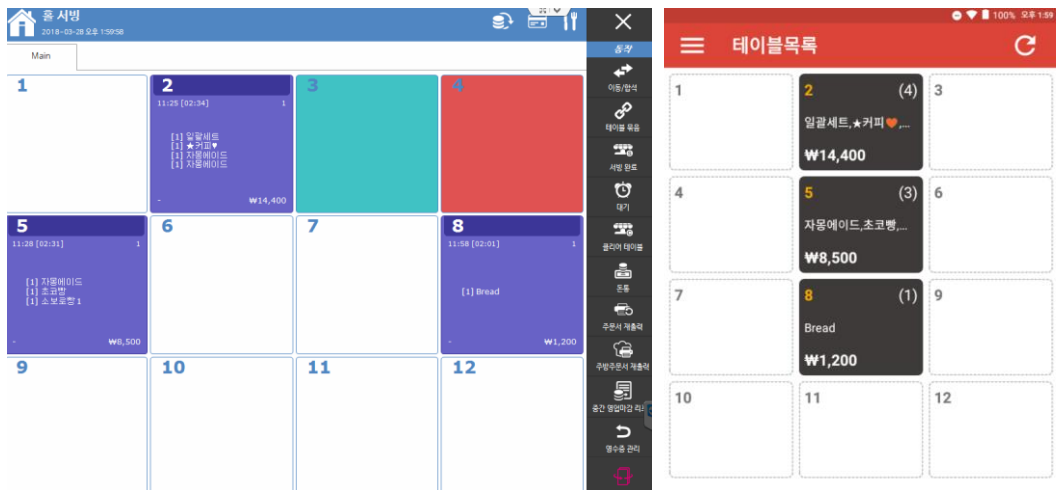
홀 서빙
2018-03-28 오후 1:59:58

Main

1

2
11:25 [02:34] 1
[1] 일괄세트
[1] ★커피♥
[1] 자몽에이드
[1] 자몽에이드
-
₩14,400

3

4

5
11:28 [02:31] 1
[1] 자몽에이드
[1] 초코빵
[1] 소보로빵 1
-
₩8,500

6

7

8
11:58 [02:01] 1
[1] Bread
-
₩1,200

9

10

11

12

동작
이동/합석
테이블 묶음
서빙 완료
대기
클리어 테이블
돈통
주문서 재출력
주방주문서 재출력
중간 영업마감 리스
영수증 관리

100% 오후 1:59

테이블목록

1

2 (4)
일괄세트,★커피♥,...
₩14,400

3

4

5 (3)
자몽에이드,초코빵,...
₩8,500

6

7

8 (1)
Bread
₩1,200

9

10

11

12